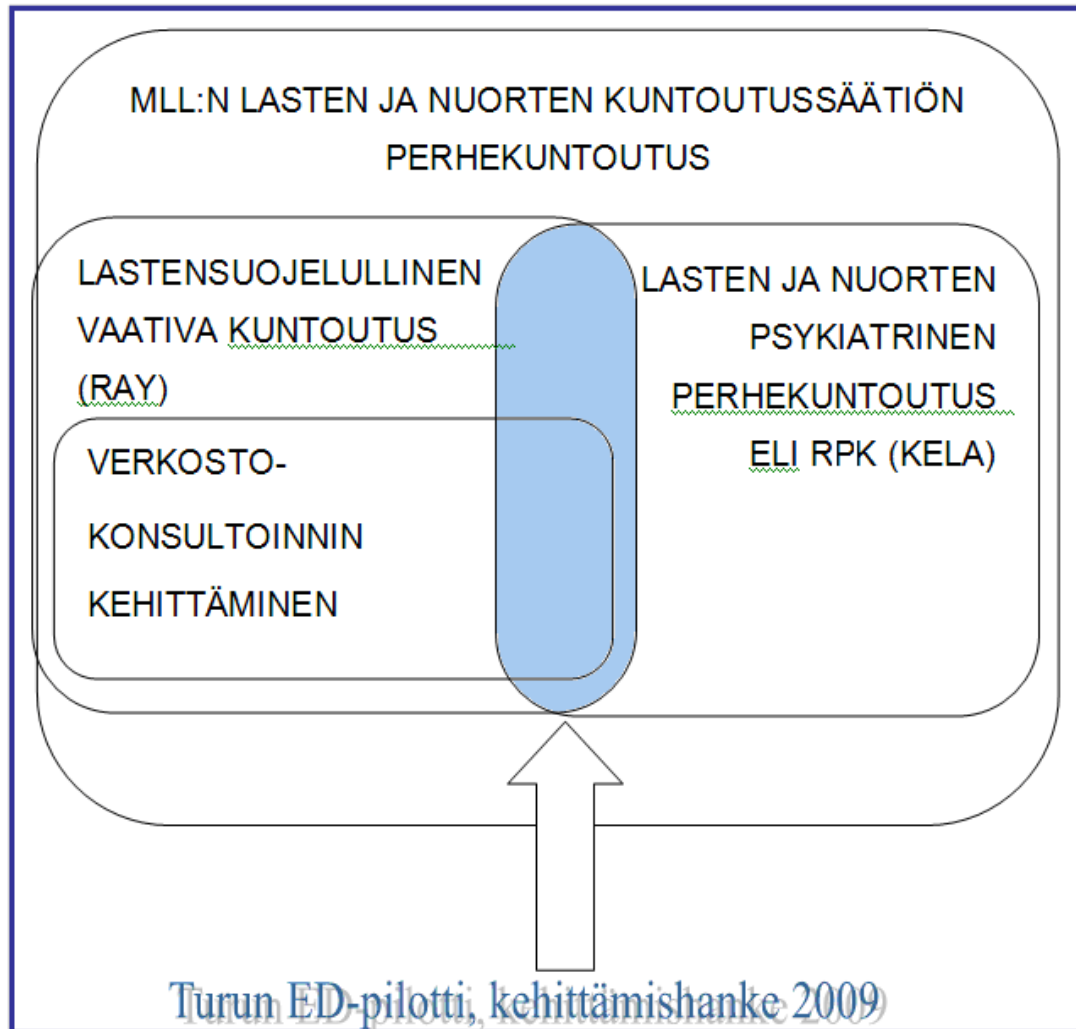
MLL:N LASTEN JA NUORTEN KUNTOUTUSSÄÄTIÖN PERHEKUNTOUTUS

LASTENSUOJELULLINEN VAATIVA KUNTOUTUS (RAY)

LASTEN JA NUORTEN PSYKIATRINEN PERHEKUNTOUTUS ELI RPK (KELA)

VERKOSTO-KONSULTOINNIN KEHITTÄMINEN

Turun ED-pilotti, kehittämishanke 2009